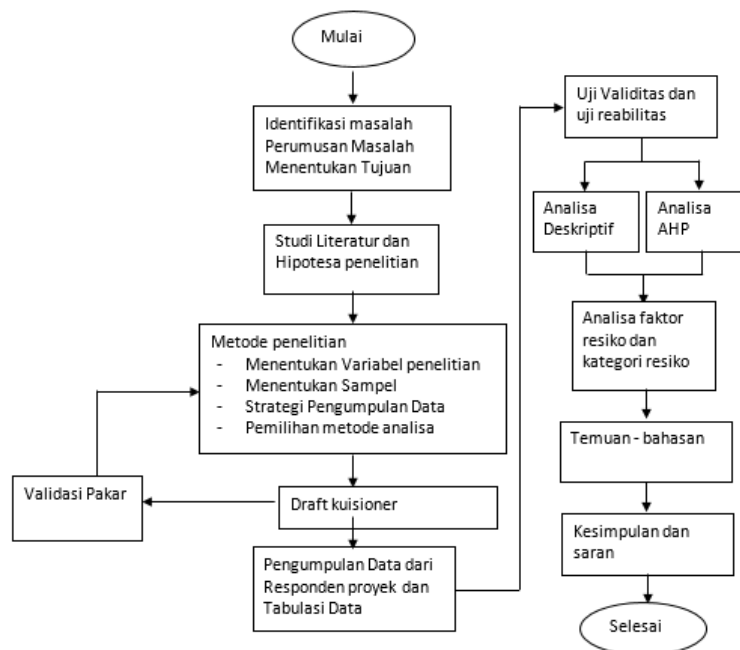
Mulai

Identifikasi masalah
Perumusan Masalah
Menentukan Tujuan

Studi Literatur dan Hipotesa penelitian

Metode penelitian
- Menentukan Variabel penelitian
- Menentukan Sampel
- Strategi Pengumpulan Data
- Pemilihan metode analisa

Validasi Pakar

Draft kuisioner

Pengumpulan Data dari Responden proyek dan Tabulasi Data

Uji Validitas dan uji reabilitas

Analisa Deskriptif

Analisa AHP

Analisa faktor resiko dan kategori resiko

Temuan - bahasan

Kesimpulan dan saran

Selesai